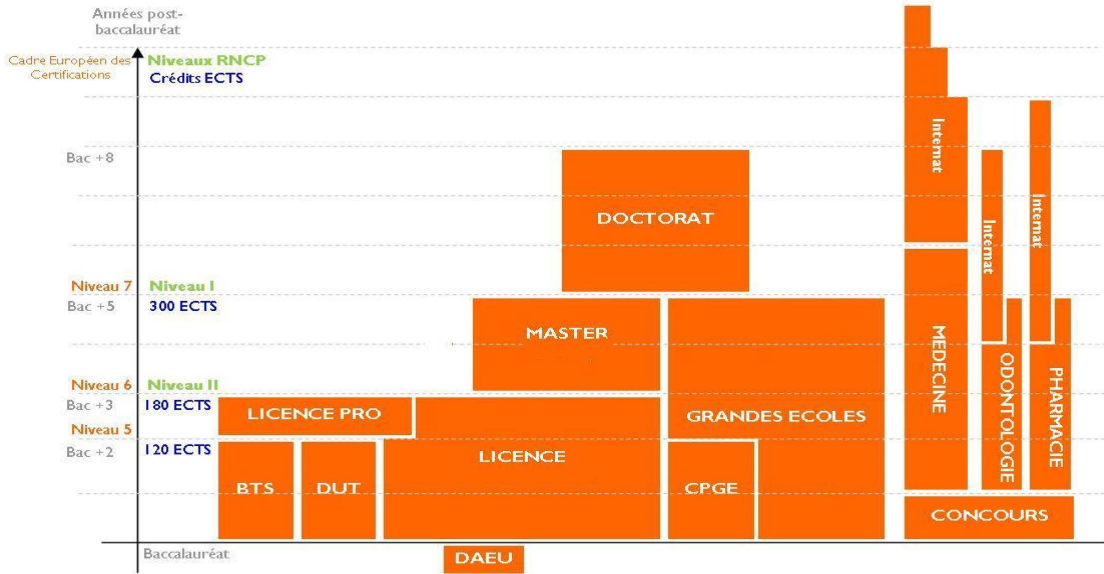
Années post-baccalauréat

Cadre Européen des Certifications

Niveaux RNCP

Crédits ECTS

Bac +8

Niveau 7

Niveau I

Bac +5

300 ECTS

Niveau 6

Niveau II

Bac +3

180 ECTS

Niveau 5

Bac +2

120 ECTS

Baccalauréat

DOCTORAT

MASTER

LICENCE PRO

LICENCE

GRANDES ECOLES

BTS

DUT

CPGE

DAEU

Internat

Internat

Internat

MEDECINE

ODONTOLOGIE

PHARMACIE

CONCOURS